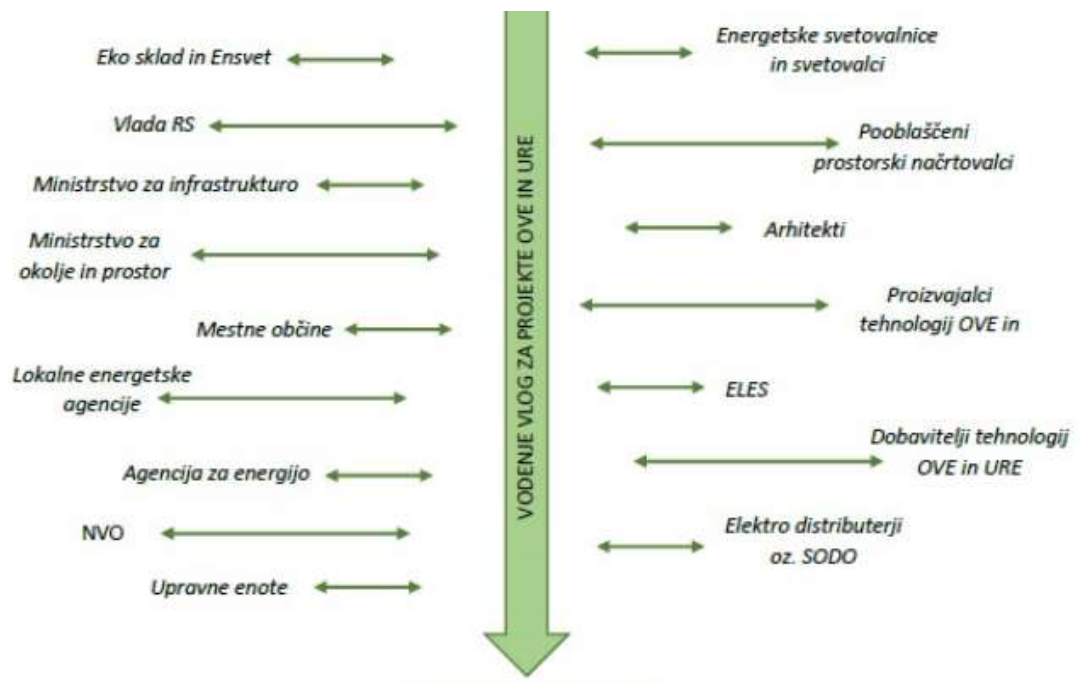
Eko sklad in Ensvet

Vlada RS

Ministrstvo za infrastrukturo

Ministrstvo za okolje in prostor

Mestne občine

Lokalne energetske agencije

Agencija za energijo

NVO

Upravne enote

VODENJE VLOG ZA PROJEKTE OVE IN URE

Energetske svetovalnice in svetovalci

Pooblaščeni prostorski načrtovalci

Arhitekti

Proizvajalci tehnologij OVE in

ELES

Dobavitelji tehnologij OVE in URE

Elektro distributerji oz. SODO